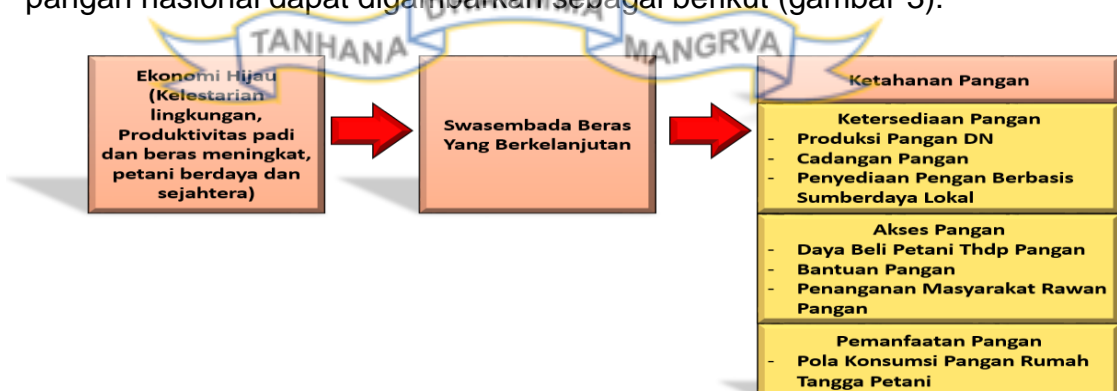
pangan nasional dapat digambarkan sebagai berikut (gambar 5).

TANHANA MANGRVA

Ekonomi Hijau (Kelestarian lingkungan, Produktivitas padi dan beras meningkat, petani berdaya dan sejahtera)

Swasembada Beras Yang Berkelanjutan

Ketahanan Pangan

Ketersediaan Pangan
- Produksi Pangan DN
- Cadangan Pangan
- Penyediaan Pengan Berbasis Sumberdaya Lokal

Akses Pangan
- Daya Beli Petani Thdp Pangan
- Bantuan Pangan
- Penanganan Masyarakat Rawan Pangan

Pemanfaatan Pangan
- Pola Konsumsi Pangan Rumah Tangga Petani